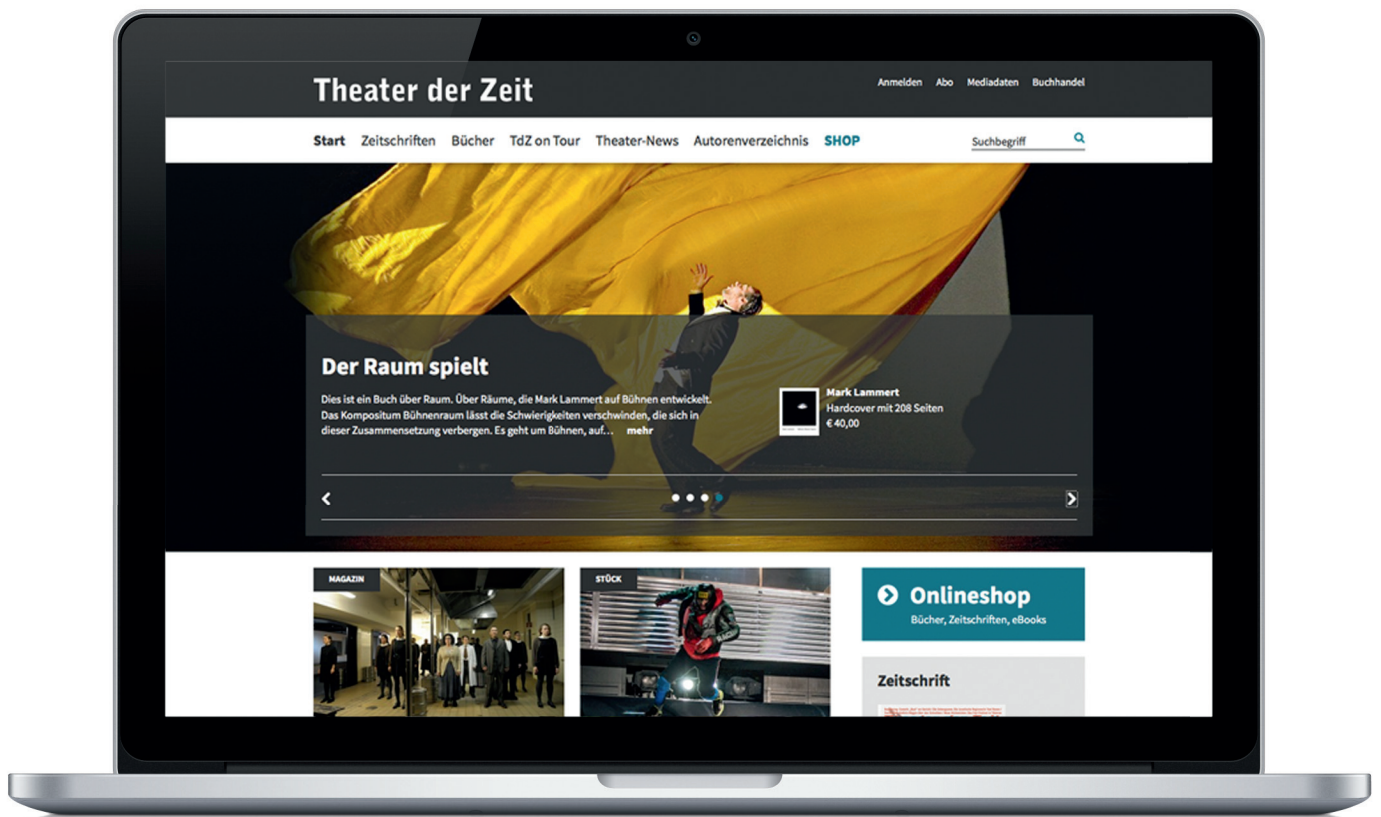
Theater der Zeit

Anmelden Abo Mediadaten Buchhandel

Start Zeitschriften Bücher TdZ on Tour Theater-News Autorenverzeichnis SHOP

Suchbegriff

Der Raum spielt

Dies ist ein Buch über Raum. Über Räume, die Mark Lammert auf Bühnen entwickelt. Das Kompositum Bühnenraum lässt die Schwierigkeiten verschwinden, die sich in dieser Zusammensetzung verbergen. Es geht um Bühnen, auf… mehr

Mark Lammert
Hardcover mit 208 Seiten
€ 40,00

MAGAZIN

STÜCK

Onlineshop
Bücher, Zeitschriften, eBooks

Zeitschrift